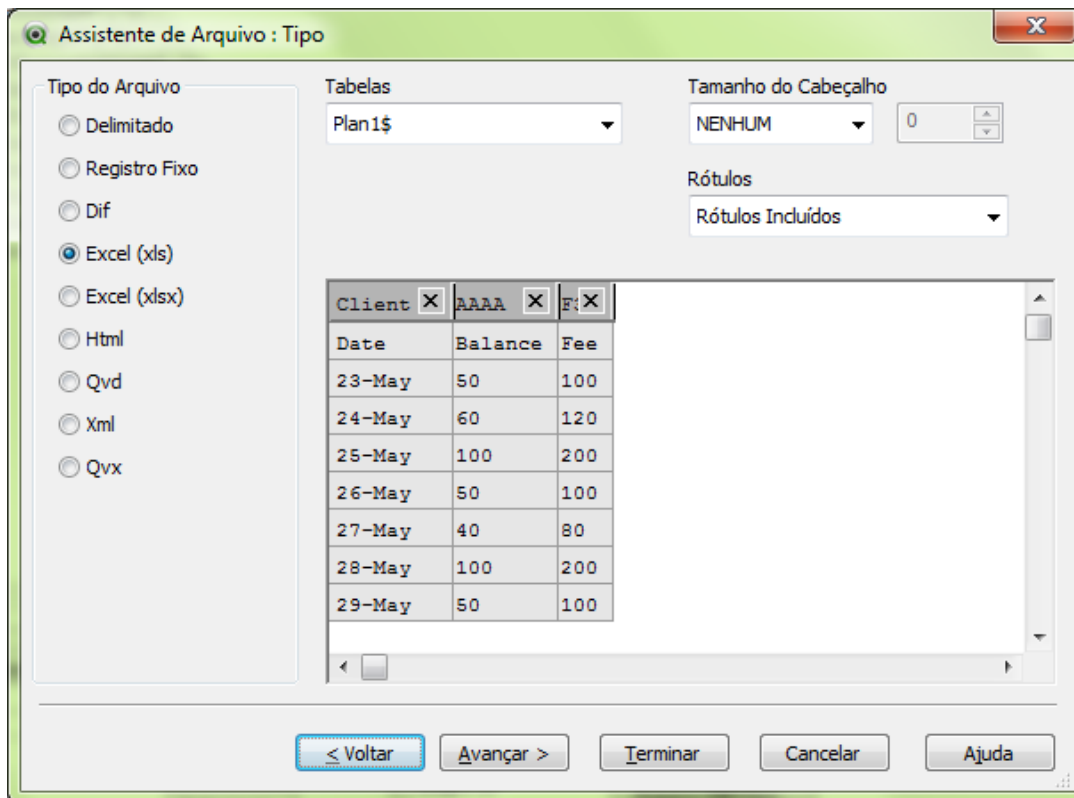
Assistente de Arquivo : Tipo

Tipo do Arquivo
Delimitado
Registro Fixo
Dif
Excel (xls)
Excel (xlsx)
Html
Qvd
Xml
Qvx

Tabelas
Plan1$

Tamanho do Cabeçalho
NENHUM
0

Rótulos
Rótulos Incluídos

| Client | AAAA | F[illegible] |
|---|---|---|
| Date | Balance | Fee |
| 23-May | 50 | 100 |
| 24-May | 60 | 120 |
| 25-May | 100 | 200 |
| 26-May | 50 | 100 |
| 27-May | 40 | 80 |
| 28-May | 100 | 200 |
| 29-May | 50 | 100 |

< Voltar
Avançar >
Terminar
Cancelar
Ajuda